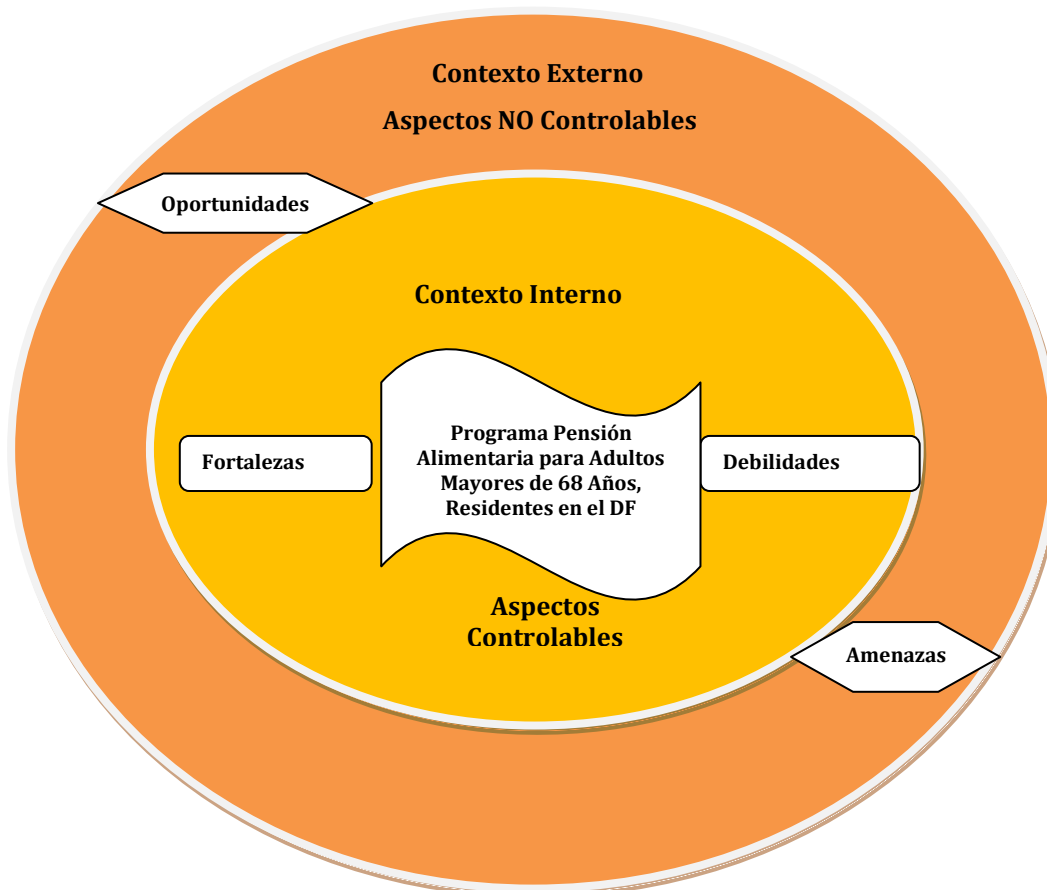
Contexto Externo

Aspectos NO Controlables

Oportunidades

Contexto Interno

Fortalezas

Programa Pensión Alimentaria para Adultos Mayores de 68 Años, Residentes en el DF

Debilidades

Aspectos Controlables

Amenazas